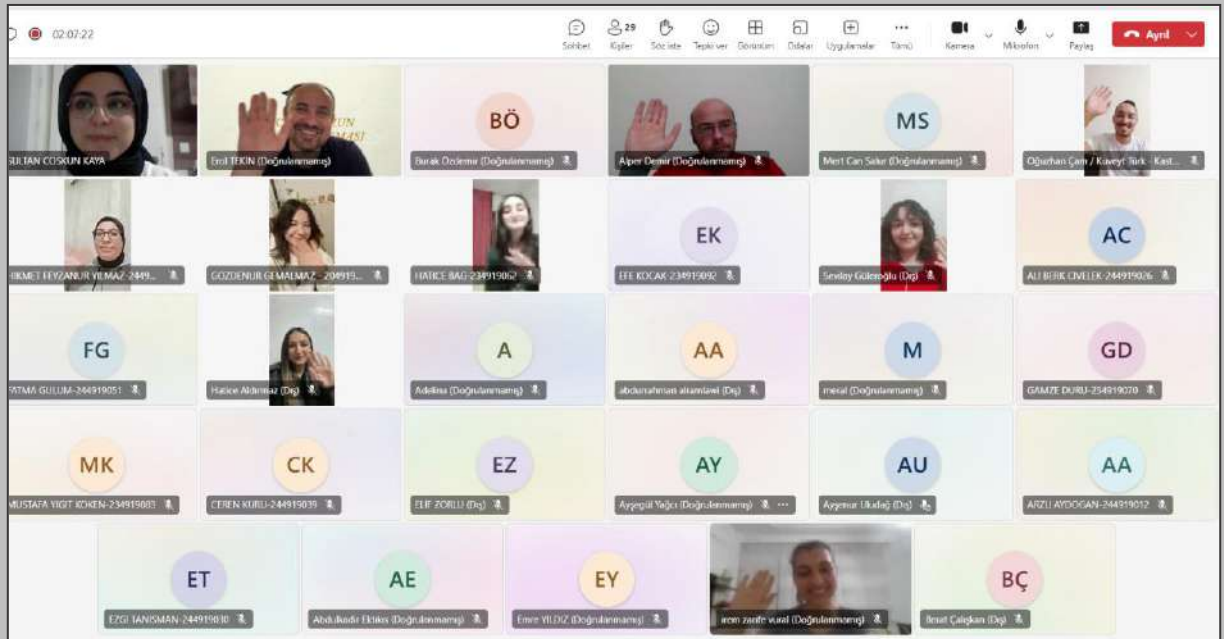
02:07:22

Sohbet
29 Kişiler
Söz iste
Tepki ver
Görünüm
Odalar
Uygulamalar
Tümü
Kamera
Mikrofon
Paylaş
Ayrıl

SULTAN COŞKUN KAYA
Erol TEKİN (Doğrulanmamış)
BÖ
Burak Özdemir (Doğrulanmamış)
Alper Demir (Doğrulanmamış)
MS
Mert Can Sakar (Doğrulanmamış)
Oğuzhan Çam / Kuveyt Türk - Kast...

HİKMET FEYZANUR YILMAZ-2449...
GÖZDENUR GEMALMAZ - 204919...
HATİCE BAĞ-234919062
EK
EFE KOÇAK-234919092
Sevday Güleroğlu (Dış)
AC
ALİ BERK CİVELEK-244919026

FG
FATMA GÜLÜM-244919051
Hatice Aldırmaz (Dış)
A
Adelina (Doğrulanmamış)
AA
abdurrahman alamlawi (Dış)
M
meral (Doğrulanmamış)
GD
GAMZE DURU-254919070

MK
MUSTAFA YİĞİT KÖKEN-234919083
CK
CEREN KURU-244919039
EZ
ELİF ZORLU (Dış)
AY
Ayşegül Yağcı (Doğrulanmamış)
AU
Aysenur Uludağ (Dış)
AA
ARZU AYDOĞAN-244919012

ET
EZGİ TANIŞMAN-244919030
AE
Abdulkadir Ektiks (Doğrulanmamış)
EY
Emre YILDIZ (Doğrulanmamış)
irem zarife vural (Doğrulanmamış)
BÇ
Beyat Çalışkan (Dış)